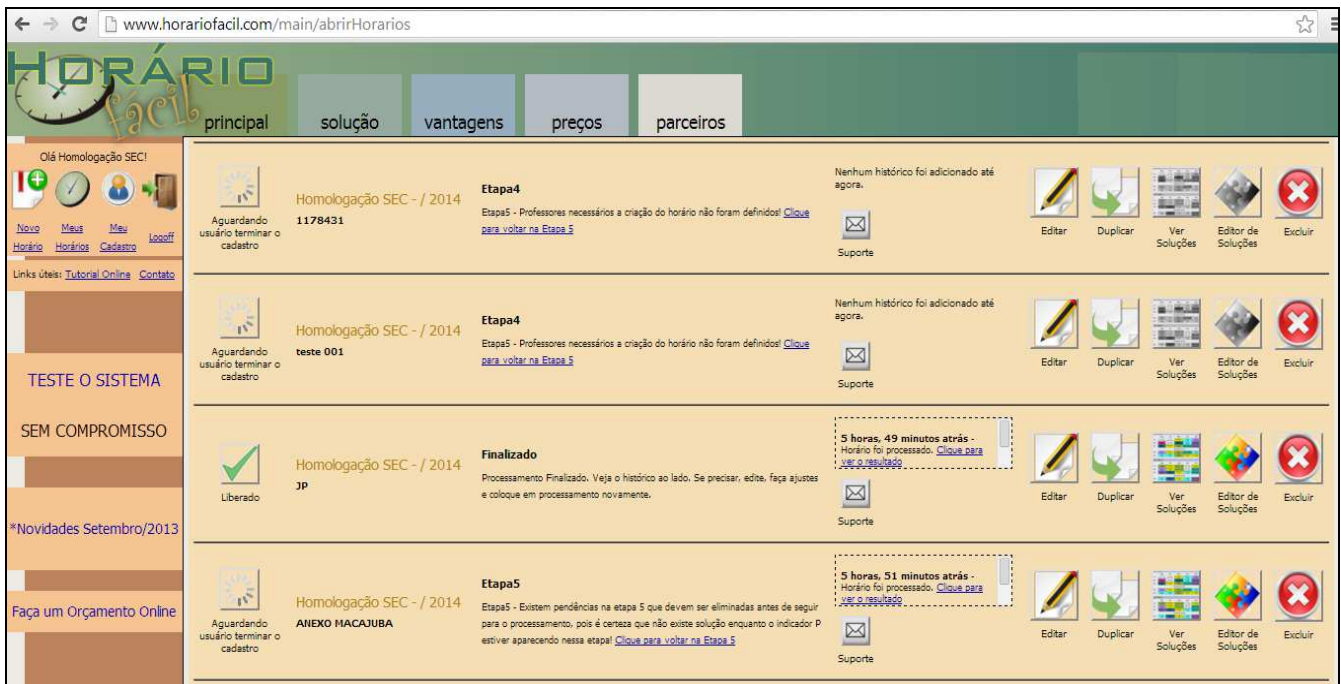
www.horariofacil.com/main/abrirHorarios

HORÁRIO fácil

principal solução vantagens preços parceiros

Olá Homologação SEC!

Novo Horário Meus Horários Meu Cadastro Logoff

Links úteis: Tutorial Online Contato

TESTE O SISTEMA

SEM COMPROMISSO

*Novidades Setembro/2013

Faça um Orçamento Online

Aguardando usuário terminar o cadastro

Homologação SEC - / 2014
1178431

Etapa4
Etapa5 - Professores necessários a criação do horário não foram definidos! Clique para voltar na Etapa 5

Nenhum histórico foi adicionado até agora.

Suporte

Editar Duplicar Ver Soluções Editor de Soluções Excluir

Aguardando usuário terminar o cadastro

Homologação SEC - / 2014
teste 001

Etapa4
Etapa5 - Professores necessários a criação do horário não foram definidos! Clique para voltar na Etapa 5

Nenhum histórico foi adicionado até agora.

Suporte

Editar Duplicar Ver Soluções Editor de Soluções Excluir

Liberado

Homologação SEC - / 2014
JP

Finalizado
Processamento Finalizado. Veja o histórico ao lado. Se precisar, edite, faça ajustes e coloque em processamento novamente.

5 horas, 49 minutos atrás - Horário foi processado. Clique para ver o resultado

Suporte

Editar Duplicar Ver Soluções Editor de Soluções Excluir

Aguardando usuário terminar o cadastro

Homologação SEC - / 2014
ANEXO MACAJUBA

Etapa5
Etapa5 - Existem pendências na etapa 5 que devem ser eliminadas antes de seguir para o processamento, pois é certeza que não existe solução enquanto o indicador P estiver aparecendo nessa etapa! Clique para voltar na Etapa 5

5 horas, 51 minutos atrás - Horário foi processado. Clique para ver o resultado

Suporte

Editar Duplicar Ver Soluções Editor de Soluções Excluir